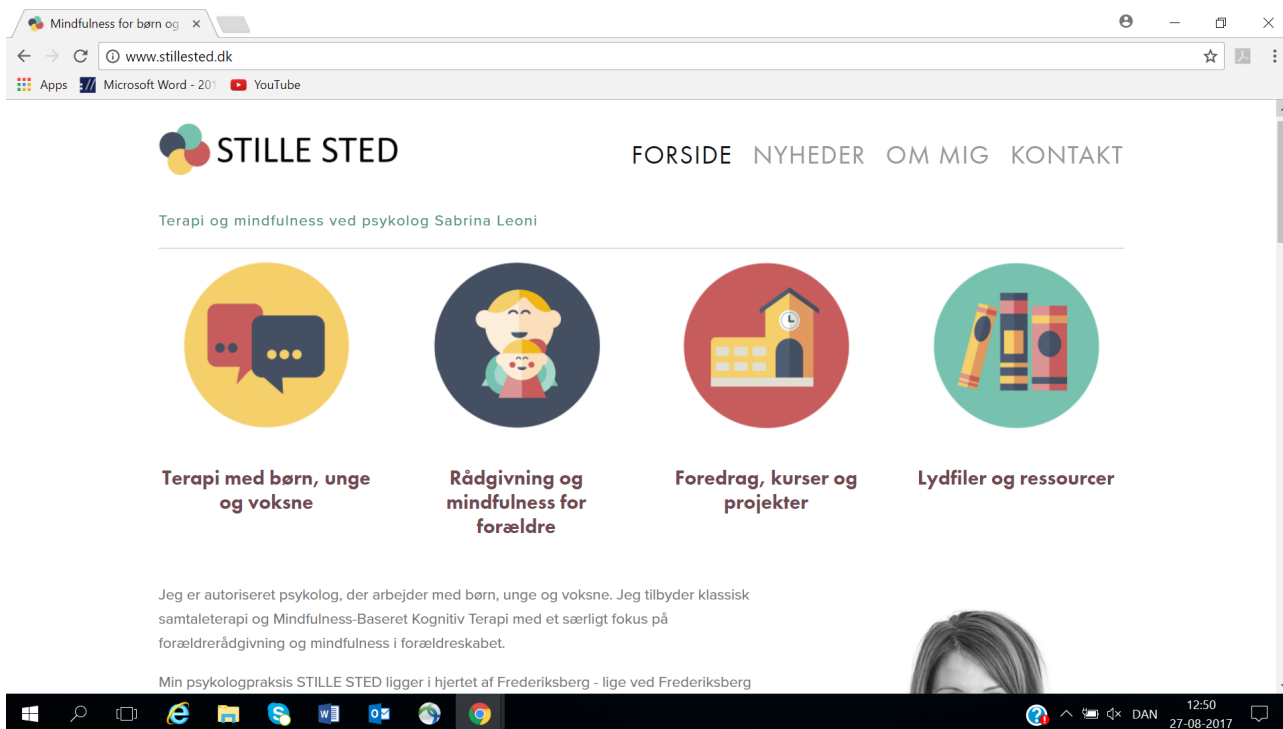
Mindfulness for børn og ×

www.stillested.dk

Apps Microsoft Word - 201 YouTube

STILLE STED

FORSIDE NYHEDER OM MIG KONTAKT

Terapi og mindfulness ved psykolog Sabrina Leoni

Terapi med børn, unge og voksne

Rådgivning og mindfulness for forældre

Foredrag, kurser og projekter

Lydfiler og ressourcer

Jeg er autoriseret psykolog, der arbejder med børn, unge og voksne. Jeg tilbyder klassisk samtaleterapi og Mindfulness-Baseret Kognitiv Terapi med et særligt fokus på forældrerådgivning og mindfulness i forældreskabet.

Min psykologpraksis STILLE STED ligger i hjertet af Frederiksberg - lige ved Frederiksberg

DAN 12:50 27-08-2017